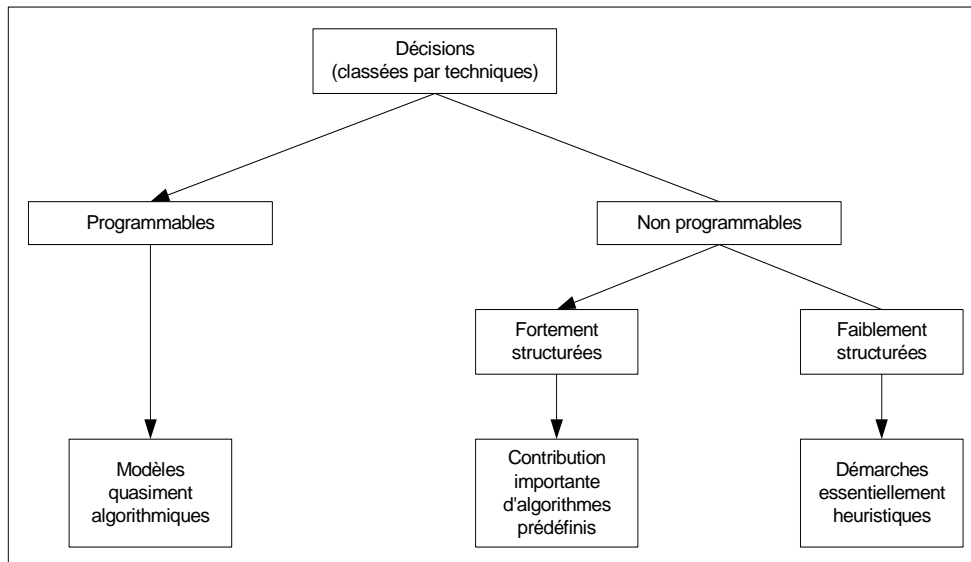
Décisions
(classées par techniques)

Programmables

Non programmables

Fortement structurées

Faiblement structurées

Modèles quasiment algorithmiques

Contribution importante d'algorithmes prédéfinis

Démarches essentiellement heuristiques